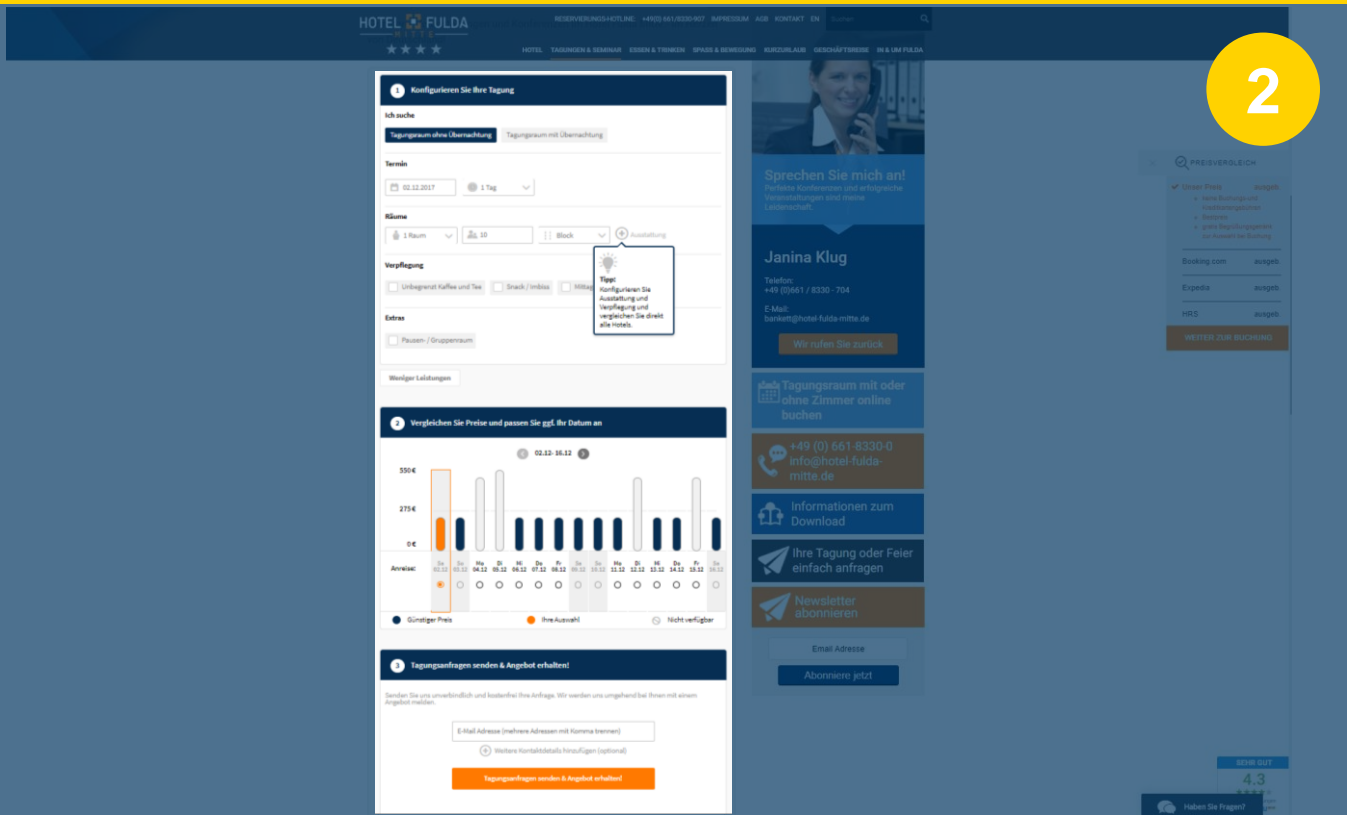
HOTEL FULDA MITTE

RESERVIERUNGS-HOTLINE: +49(0) 661/8330-907 IMPRESSUM AGB KONTAKT EN Suchen

HOTEL TAGUNGEN & SEMINAR ESSEN & TRINKEN SPASS & BEWEGUNG KURZURLAUB GESCHÄFTSREISE IN & UM FULDA

2

1 Konfigurieren Sie Ihre Tagung

Ich suche

Tagungsraum ohne Übernachtung Tagungsraum mit Übernachtung

Termin

02.12.2017 1 Tag

Räume

1 Raum 10 Block Ausstattung

Tipp: Konfigurieren Sie Ausstattung und Verpflegung und vergleichen Sie direkt alle Hotels.

Verpflegung

Unbegrenzt Kaffee und Tee Snack / Imbiss Mittag

Extras

Pausen- / Gruppenraum

Weniger Leistungen

2 Vergleichen Sie Preise und passen Sie ggf. Ihr Datum an

02.12- 16.12

550€
275€
0€

Anreise:

Sa 02.12 So 03.12 Mo 04.12 Di 05.12 Mi 06.12 Do 07.12 Fr 08.12 Sa 09.12 So 10.12 Mo 11.12 Di 12.12 Mi 13.12 Do 14.12 Fr 15.12 Sa 16.12

Günstiger Preis Ihre Auswahl Nicht verfügbar

3 Tagungsanfragen senden & Angebot erhalten!

Senden Sie uns unverbindlich und kostenfrei Ihre Anfrage. Wir werden uns umgehend bei Ihnen mit einem Angebot melden.

E-Mail Adresse (mehrere Adressen mit Komma trennen)

Weitere Kontaktdetails hinzufügen (optional)

Tagungsanfragen senden & Angebot erhalten!

Sprechen Sie mich an!
Perfekte Konferenzen und erfolgreiche Veranstaltungen sind meine Leidenschaft.

Janina Klug

Telefon:
+49 (0)661 / 8330 - 704

E-Mail:
bankett@hotel-fulda-mitte.de

Wir rufen Sie zurück

Tagungsraum mit oder ohne Zimmer online buchen

+49 (0) 661-8330-0
info@hotel-fulda-mitte.de

Informationen zum Download

Ihre Tagung oder Feier einfach anfragen

Newsletter abonnieren

Email Adresse

Abonniere jetzt

PREISVERGLEICH

Unser Preis ausgeb

Booking.com ausgeb

Expedia ausgeb

HRS ausgeb

WEITER ZUR BUCHUNG

SEHR GUT
4.3

Haben Sie Fragen?